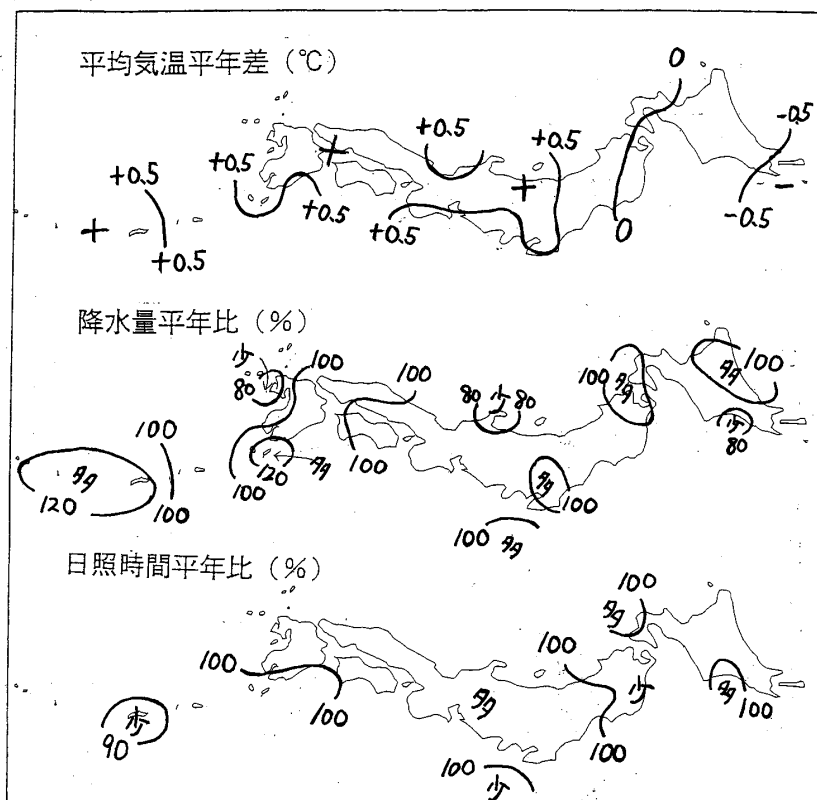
平均気温平年差（℃）

0
+0.5
+0.5
-0.5
+0.5
+0.5
+
+
+0.5
-
+0.5
+0.5
0
-0.5
+
+0.5

降水量平年比（%）

少
100
100
80
少
80
100
多
100
多
80
100
多
少
100
80
多
多
120
100
多
120
100
100
100
多
100

日照時間平年比（%）

100
多
100
100
多
少
多
多
100
100
90
100
100
少